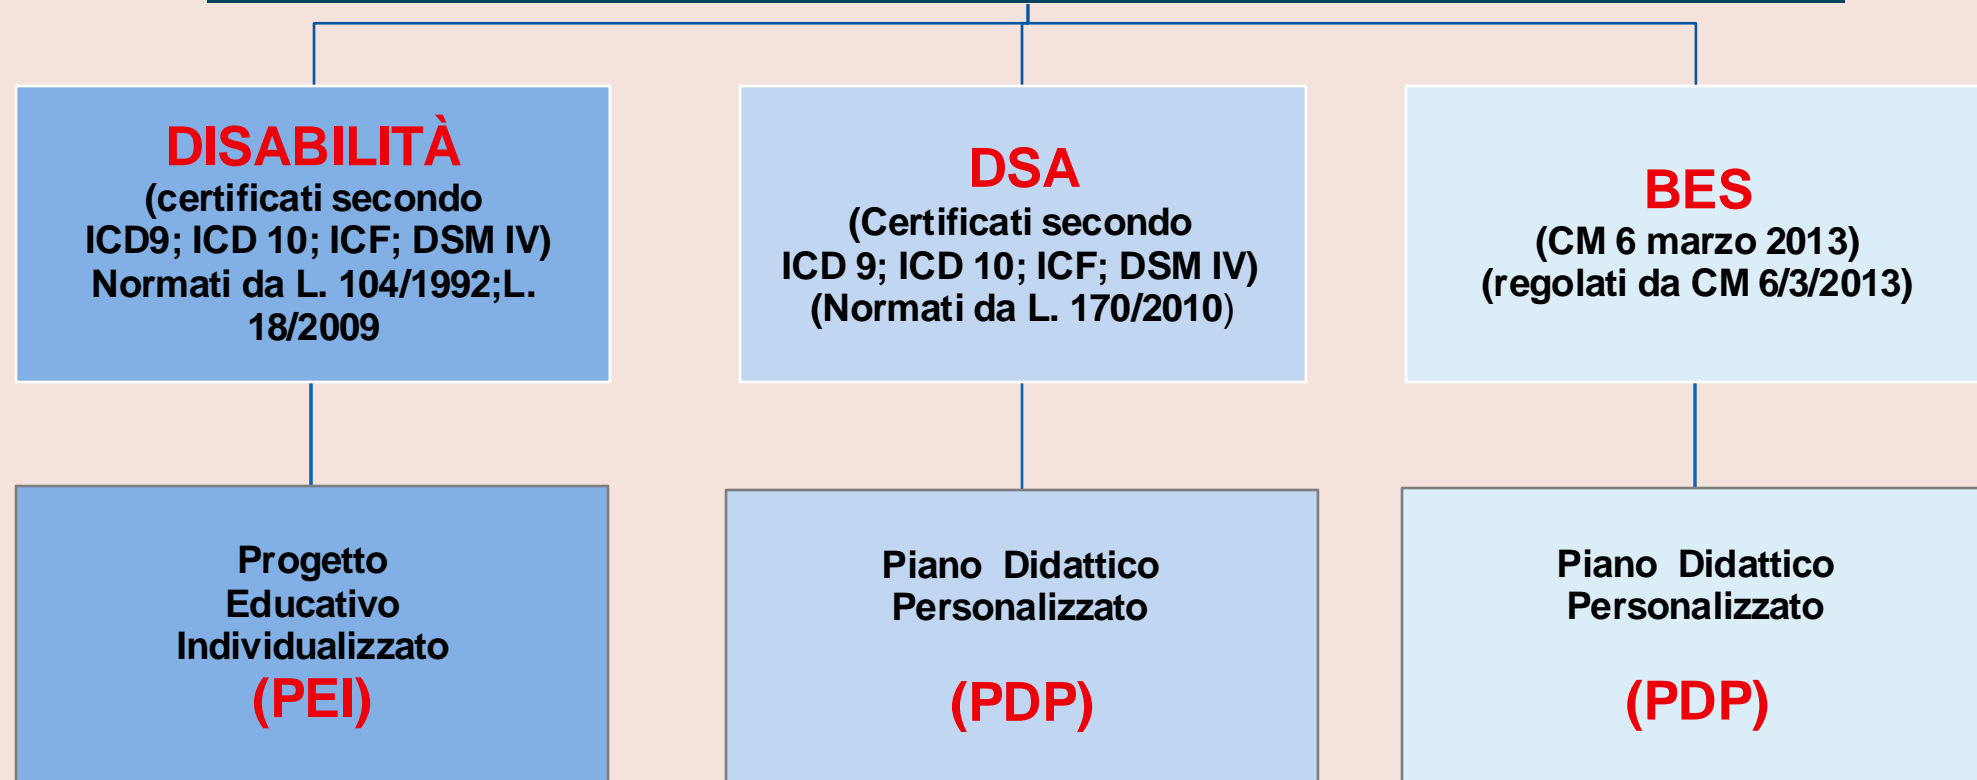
DISABILITÀ
(certificati secondo ICD9; ICD 10; ICF; DSM IV) Normati da L. 104/1992;L. 18/2009

DSA
(Certificati secondo ICD 9; ICD 10; ICF; DSM IV) (Normati da L. 170/2010)

BES
(CM 6 marzo 2013) (regolati da CM 6/3/2013)

Progetto Educativo Individualizzato
(PEI)

Piano Didattico Personalizzato
(PDP)

Piano Didattico Personalizzato
(PDP)